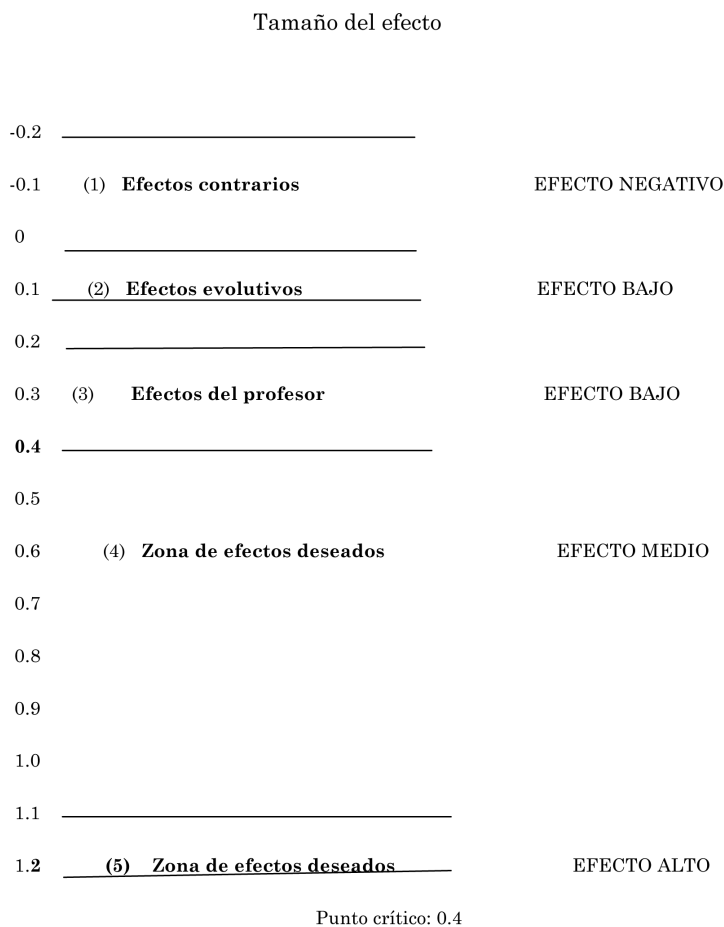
Tamaño del efecto

-0.2

-0.1 (1) **Efectos contrarios** EFECTO NEGATIVO

0

0.1 (2) **Efectos evolutivos** EFECTO BAJO

0.2

0.3 (3) **Efectos del profesor** EFECTO BAJO

**0.4**

0.5

0.6 (4) **Zona de efectos deseados** EFECTO MEDIO

0.7

0.8

0.9

1.0

1.1

1.**2** **(5) Zona de efectos deseados** EFECTO ALTO

Punto crítico: 0.4